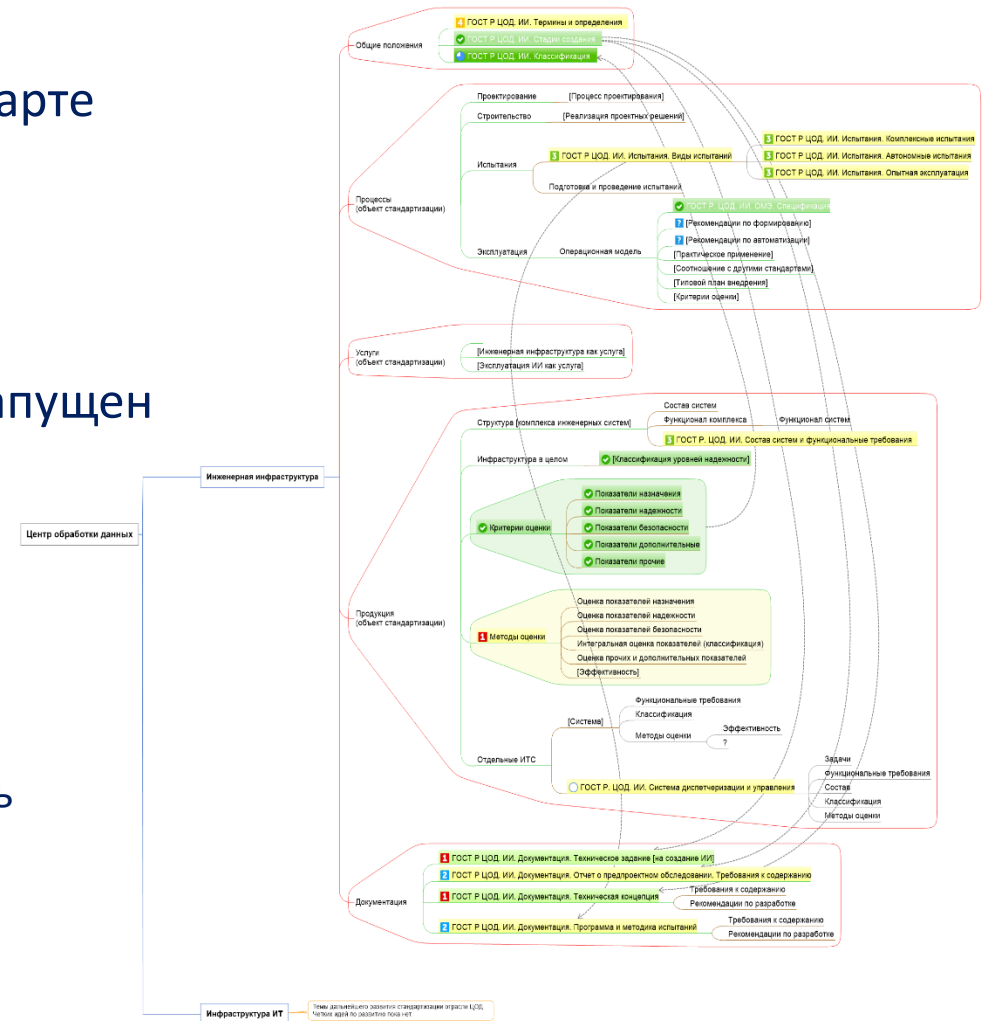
арте

апущен

ь

Центр обработки данных

Инженерная инфраструктура

Общие положения

4 ГОСТ Р ЦОД. ИИ. Термины и определения
ГОСТ Р ЦОД. ИИ. Стадии создания
ГОСТ Р ЦОД. ИИ. Классификация

Процессы (объект стандартизации)

Проектирование [Процесс проектирования]
Строительство [Реализация проектных решений]
Испытания
3 ГОСТ Р ЦОД. ИИ. Испытания. Виды испытаний
3 ГОСТ Р ЦОД. ИИ. Испытания. Комплексные испытания
3 ГОСТ Р ЦОД. ИИ. Испытания. Автономные испытания
3 ГОСТ Р ЦОД. ИИ. Испытания. Опытная эксплуатация
Подготовка и проведение испытаний
Эксплуатация
Операционная модель
ГОСТ Р. ЦОД. ИИ. ОМЭ. Спецификация
? [Рекомендации по формированию]
? [Рекомендации по автоматизации]
[Практическое применение]
[Соотношение с другими стандартами]
[Типовой план внедрения]
[Критерии оценки]

Услуги (объект стандартизации)
[Инженерная инфраструктура как услуга]
[Эксплуатация ИИ как услуга]

Продукция (объект стандартизации)

Структура [комплекса инженерных систем]
Состав систем
Функционал комплекса
Функционал систем
3 ГОСТ Р. ЦОД. ИИ. Состав систем и функциональные требования
Инфраструктура в целом
[Классификация уровней надежности]
Критерии оценки
Показатели назначения
Показатели надежности
Показатели безопасности
Показатели дополнительные
Показатели прочие
1 Методы оценки
Оценка показателей назначения
Оценка показателей надежности
Оценка показателей безопасности
Интегральная оценка показателей (классификация)
Оценка прочих и дополнительных показателей
[Эффективность]
Отдельные ИТС
[Система]
Функциональные требования
Классификация
Методы оценки
Эффективность
?
ГОСТ Р. ЦОД. ИИ. Система диспетчеризации и управления
Задачи
Функциональные требования
Состав
Классификация
Методы оценки

Документация
1 ГОСТ Р ЦОД. ИИ. Документация. Техническое задание [на создание ИИ]
2 ГОСТ Р ЦОД. ИИ. Документация. Отчет о предпроектном обследовании. Требования к содержанию
1 ГОСТ Р ЦОД. ИИ. Документация. Техническая концепция
Требования к содержанию
Рекомендации по разработке
2 ГОСТ Р ЦОД. ИИ. Документация. Программа и методика испытаний
Требования к содержанию
Рекомендации по разработке

Инфраструктура ИТ
Темы дальнейшего развития стандартизации отрасли ЦОД. Четких идей по развитию пока нет.